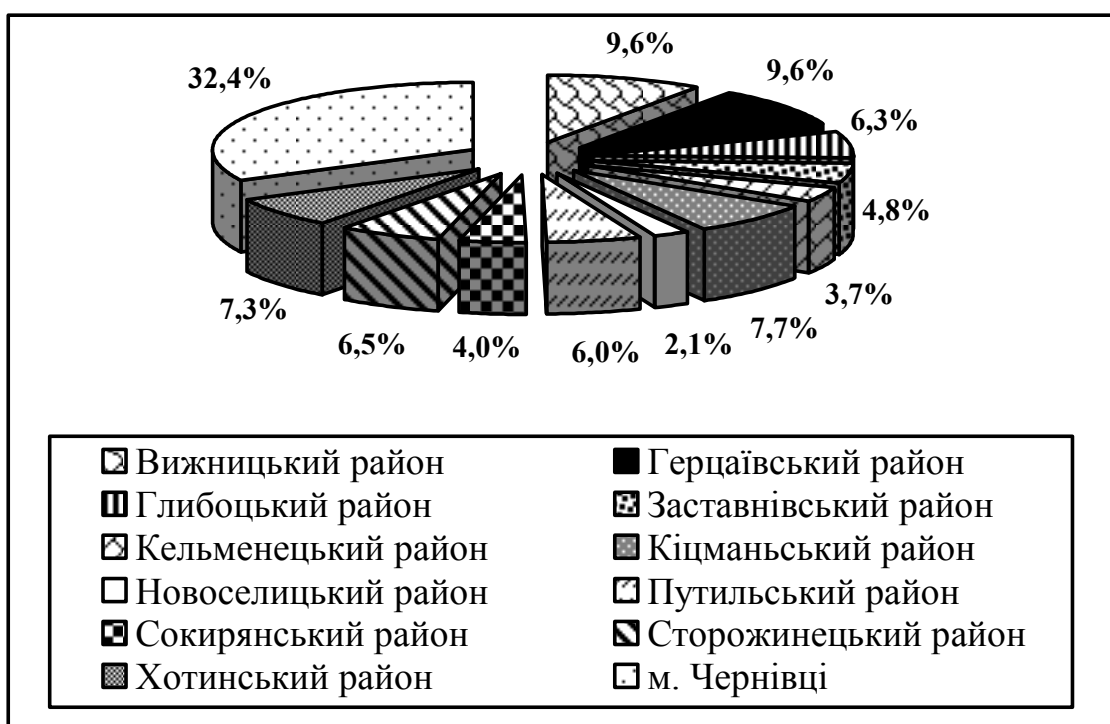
9,6%
9,6%
32,4%
6,3%
4,8%
3,7%
7,3%
7,7%
6,5%
4,0%
6,0%
2,1%

Вижницький район
Герцаївський район
Глибоцький район
Заставнівський район
Кельменецький район
Кіцманський район
Новоселицький район
Путильський район
Сокирянський район
Сторожинецький район
Хотинський район
м. Чернівці